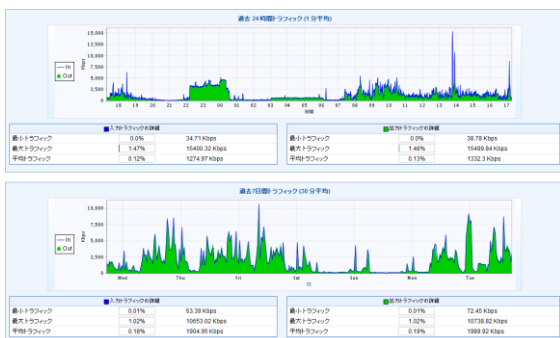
過去 24 時間トラフィック (1 分平均)

— In
■ Out

15,000
12,500
10,000
7,500
5,000
2,500
0

Kbps

18 19 20 21 22 23 00 01 02 03 04 05 06 07 08 09 10 11 12 13 14 15 16 17

時間

■ 入力トラフィックの詳細

| | | |
|---|---|---|
| 最小トラフィック | 0.0% | 34.71 Kbps |
| 最大トラフィック | 1.47% | 15400.32 Kbps |
| 平均トラフィック | 0.12% | 1274.97 Kbps |

■ 出力トラフィックの詳細

| | | |
|---|---|---|
| 最小トラフィック | 0.0% | 38.78 Kbps |
| 最大トラフィック | 1.48% | 15499.84 Kbps |
| 平均トラフィック | 0.13% | 1332.3 Kbps |

過去 7 日間トラフィック (30 分平均)

— In
■ Out

10,000
7,500
5,000
2,500
0

Kbps

Wed Thu Fri Sat Sun Mon Tue

日

■ 入力トラフィックの詳細

| | | |
|---|---|---|
| 最小トラフィック | 0.01% | 63.39 Kbps |
| 最大トラフィック | 1.02% | 10653.02 Kbps |
| 平均トラフィック | 0.18% | 1904.95 Kbps |

■ 出力トラフィックの詳細

| | | |
|---|---|---|
| 最小トラフィック | 0.01% | 72.45 Kbps |
| 最大トラフィック | 1.02% | 10738.82 Kbps |
| 平均トラフィック | 0.19% | 1989.92 Kbps |